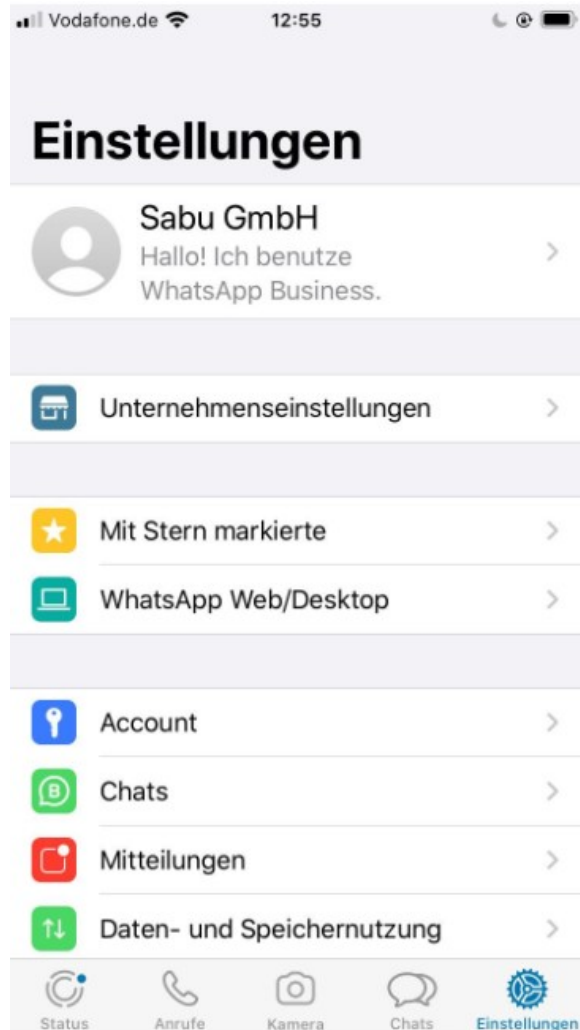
Vodafone.de 12:55

Einstellungen

Sabu GmbH
Hallo! Ich benutze WhatsApp Business.

Unternehmenseinstellungen

Mit Stern markierte

WhatsApp Web/Desktop

Account

Chats

Mitteilungen

Daten- und Speichernutzung

Status Anrufe Kamera Chats Einstellungen